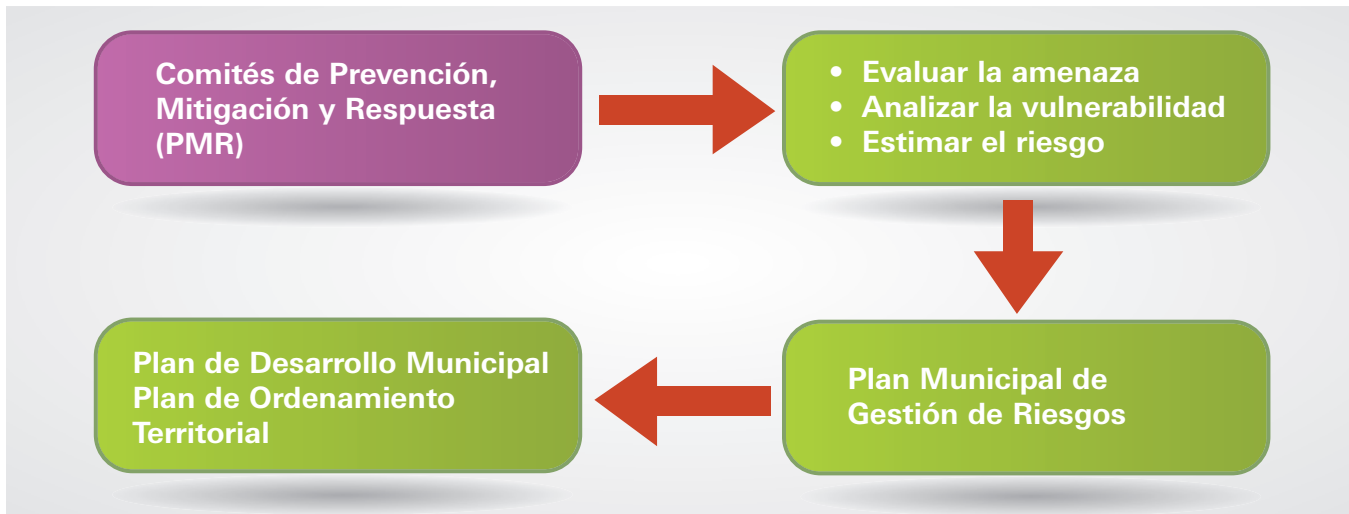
Comités de Prevención, Mitigación y Respuesta (PMR)

• Evaluar la amenaza
• Analizar la vulnerabilidad
• Estimar el riesgo

Plan Municipal de Gestión de Riesgos

Plan de Desarrollo Municipal
Plan de Ordenamiento Territorial